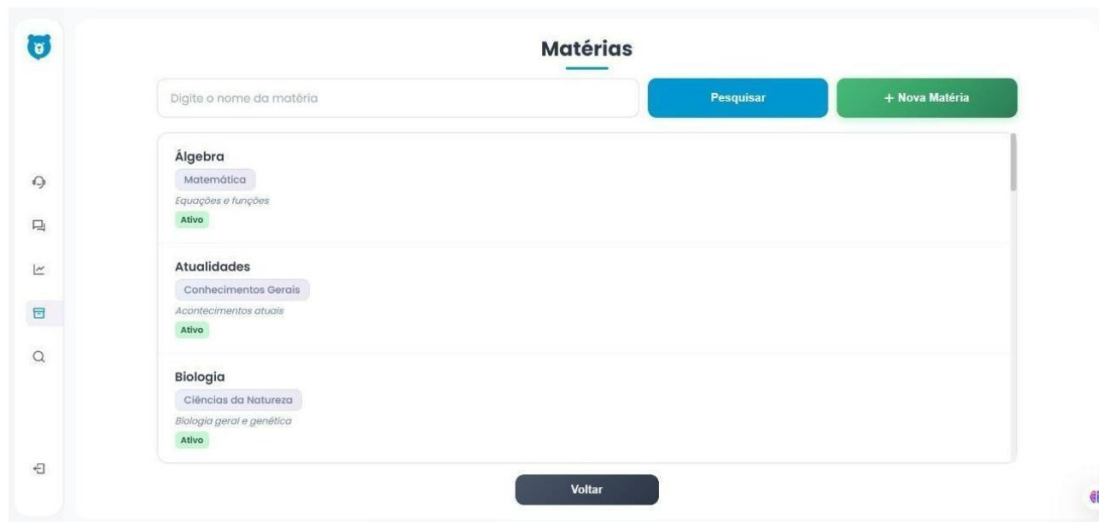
Matérias

Digite o nome da matéria

Pesquisar

+ Nova Matéria

Álgebra
Matemática
Equações e funções
Ativo

Atualidades
Conhecimentos Gerais
Acontecimentos atuais
Ativo

Biologia
Ciências da Natureza
Biologia geral e genética
Ativo

Voltar